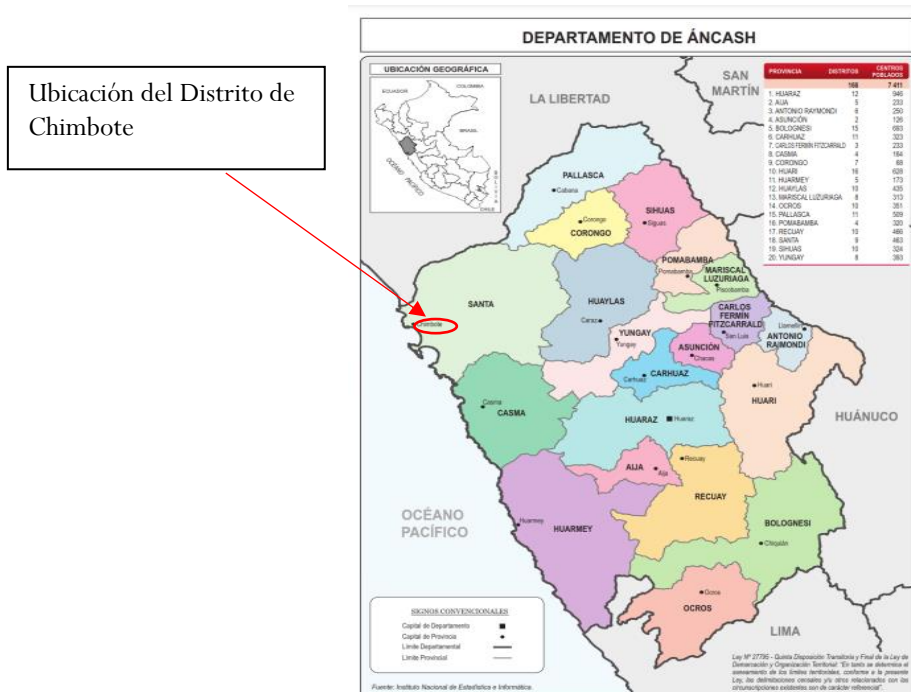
Ubicación del Distrito de Chimbote

DEPARTAMENTO DE ÁNCASH

UBICACIÓN GEOGRÁFICA

ECUADOR
COLOMBIA
BRASIL
OCÉANO PACÍFICO
BOLIVIA
CHILE

| PROVINCIA | DISTRITOS | CENTROS POBLADOS |
|---|---|---|
| | 166 | 7 411 |
| 1. HUARAZ | 12 | 946 |
| 2. AIJA | 5 | 233 |
| 3. ANTONIO RAYMONDI | 6 | 250 |
| 4. ASUNCIÓN | 2 | 126 |
| 5. BOLOGNESI | 15 | 693 |
| 6. CARHUAZ | 11 | 323 |
| 7. CARLOS FERMÍN FITZCARRALD | 3 | 233 |
| 8. CASMA | 4 | 184 |
| 9. CORONGO | 7 | 68 |
| 10. HUARI | 16 | 628 |
| 11. HUARMEY | 5 | 173 |
| 12. HUAYLAS | 10 | 435 |
| 13. MARISCAL LUZURIAGA | 8 | 313 |
| 14. OCROS | 10 | 351 |
| 15. PALLASCA | 11 | 509 |
| 16. POMABAMBA | 4 | 320 |
| 17. RECUAY | 10 | 466 |
| 18. SANTA | 9 | 463 |
| 19. SIHUAS | 10 | 324 |
| 20. YUNGAY | 8 | 383 |

LA LIBERTAD
SAN MARTÍN
PALLASCA
Cabana
SIHUAS
Sihuas
Corongo
CORONGO
POMABAMBA
Pomabamba
MARISCAL LUZURIAGA
Piscobamba
SANTA
Chimbote
HUAYLAS
Caraz
CARLOS FERMÍN FITZCARRALD
San Luis
Llamellín
ANTONIO RAYMONDI
YUNGAY
Yungay
ASUNCIÓN
Chacas
CARHUAZ
Carhuaz
Huari
HUARI
Casma
CASMA
HUARAZ
Huaraz
HUÁNUCO
AIJA
Aija
Recuay
RECUAY
OCÉANO PACÍFICO
Huarmey
HUARMEY
BOLOGNESI
Chiquián
Ocros
OCROS
LIMA

SIGNOS CONVENCIONALES
Capital de Departamento
Capital de Provincia
Límite Departamental
Límite Provincial

Ley Nº 27795 - Quinta Disposición Transitoria y Final de la Ley de Demarcación y Organización Territorial: "En tanto se determina el saneamiento de los límites territoriales, conforme a la presente Ley, las delimitaciones censales y/u otras relacionadas con las circunscripciones existentes son de carácter referencial".

Fuente: Instituto Nacional de Estadística e Informática.